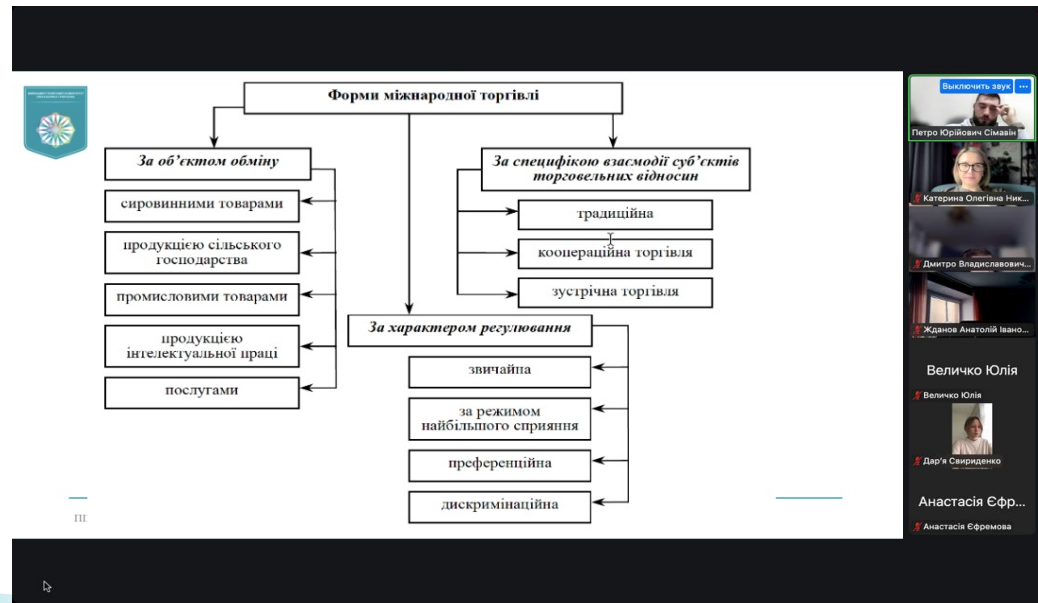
Форми міжнародної торгівлі

За об'єктом обміну

сировинними товарами

продукцією сільського господарства

промисловими товарами

продукцією інтелектуальної праці

послугами

За специфікою взаємодії суб'єктів торговельних відносин

традиційна

коопераційна торгівля

зустрічна торгівля

За характером регулювання

звичайна

за режимом найбільшого сприяння

преференційна

дискримінаційна

Выключить звук

Петро Юрійович Сімавін

Катерина Олегівна Ник...

Дмитро Владиславович...

Жданов Анатолій Івано...

Величко Юлія

Величко Юлія

Дар'я Свириденко

Анастасія Єфр...

Анастасія Єфремова